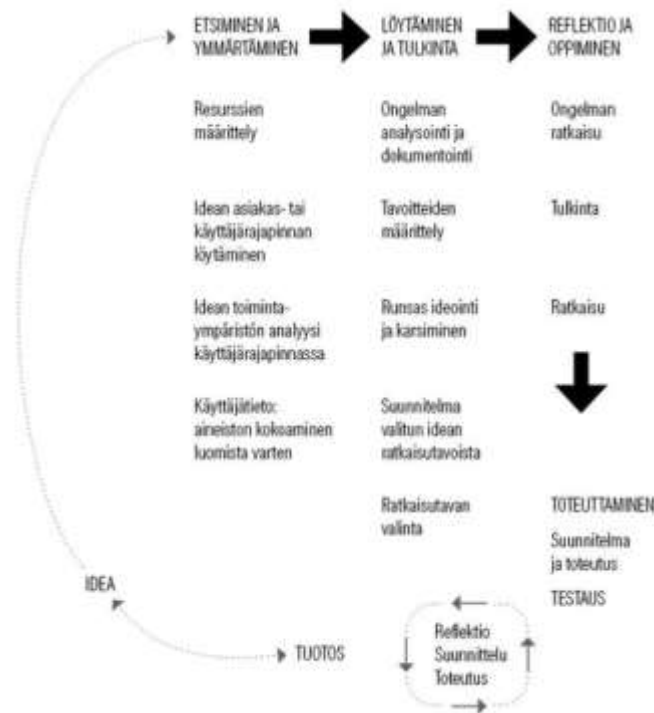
ETSIMINEN JA YMMÄRTÄMINEN

LÖYTÄMINEN JA TULKINTA

REFLEKTIO JA OPPIMINEN

Resurssien määrittely

Ongelman analysointi ja dokumentointi

Ongelman ratkaisu

Idean asiakas- tai käyttäjärajapinnan löytäminen

Tavoitteiden määrittely

Tulkinta

Idean toimintaympäristön analyysi käyttäjärajapinnassa

Runsas ideointi ja karsiminen

Ratkaisu

Käyttäjätieto: aineiston kokoaminen luomista varten

Suunnitelma valitun idean ratkaisutavoista

Ratkaisutavan valinta

TOTEUTTAMINEN

Suunnitelma ja toteutus

TESTAUS

IDEA

TUOTOS

Reflektio
Suunnittelu
Toteutus